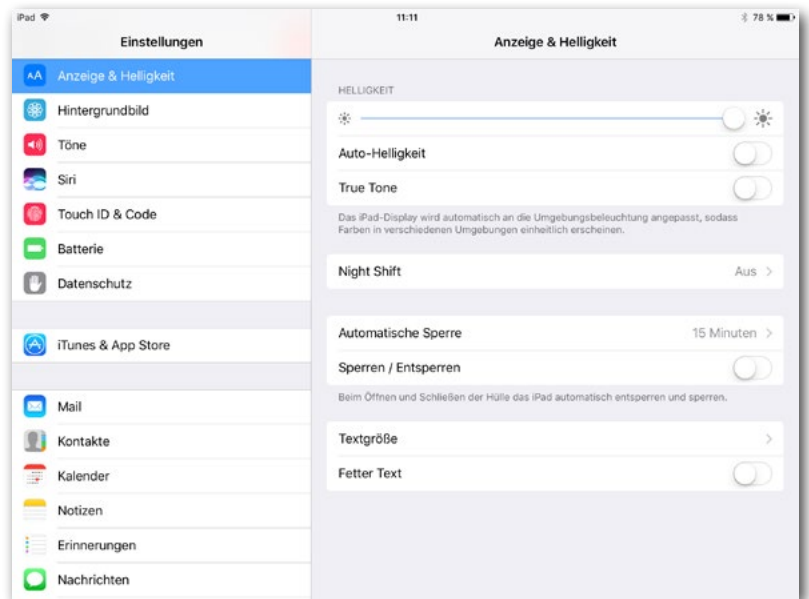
iPad
11:11
78 %

Einstellungen

AA Anzeige & Helligkeit
Hintergrundbild
Töne
Siri
Touch ID & Code
Batterie
Datenschutz

iTunes & App Store

Mail
Kontakte
Kalender
Notizen
Erinnerungen
Nachrichten

Anzeige & Helligkeit

HELLIGKEIT

Auto-Helligkeit
True Tone

Das iPad-Display wird automatisch an die Umgebungsbeleuchtung angepasst, sodass Farben in verschiedenen Umgebungen einheitlich erscheinen.

Night Shift
Aus >

Automatische Sperre
15 Minuten >
Sperren / Entsperren

Beim Öffnen und Schließen der Hülle das iPad automatisch entsperren und sperren.

Textgröße >
Fetter Text